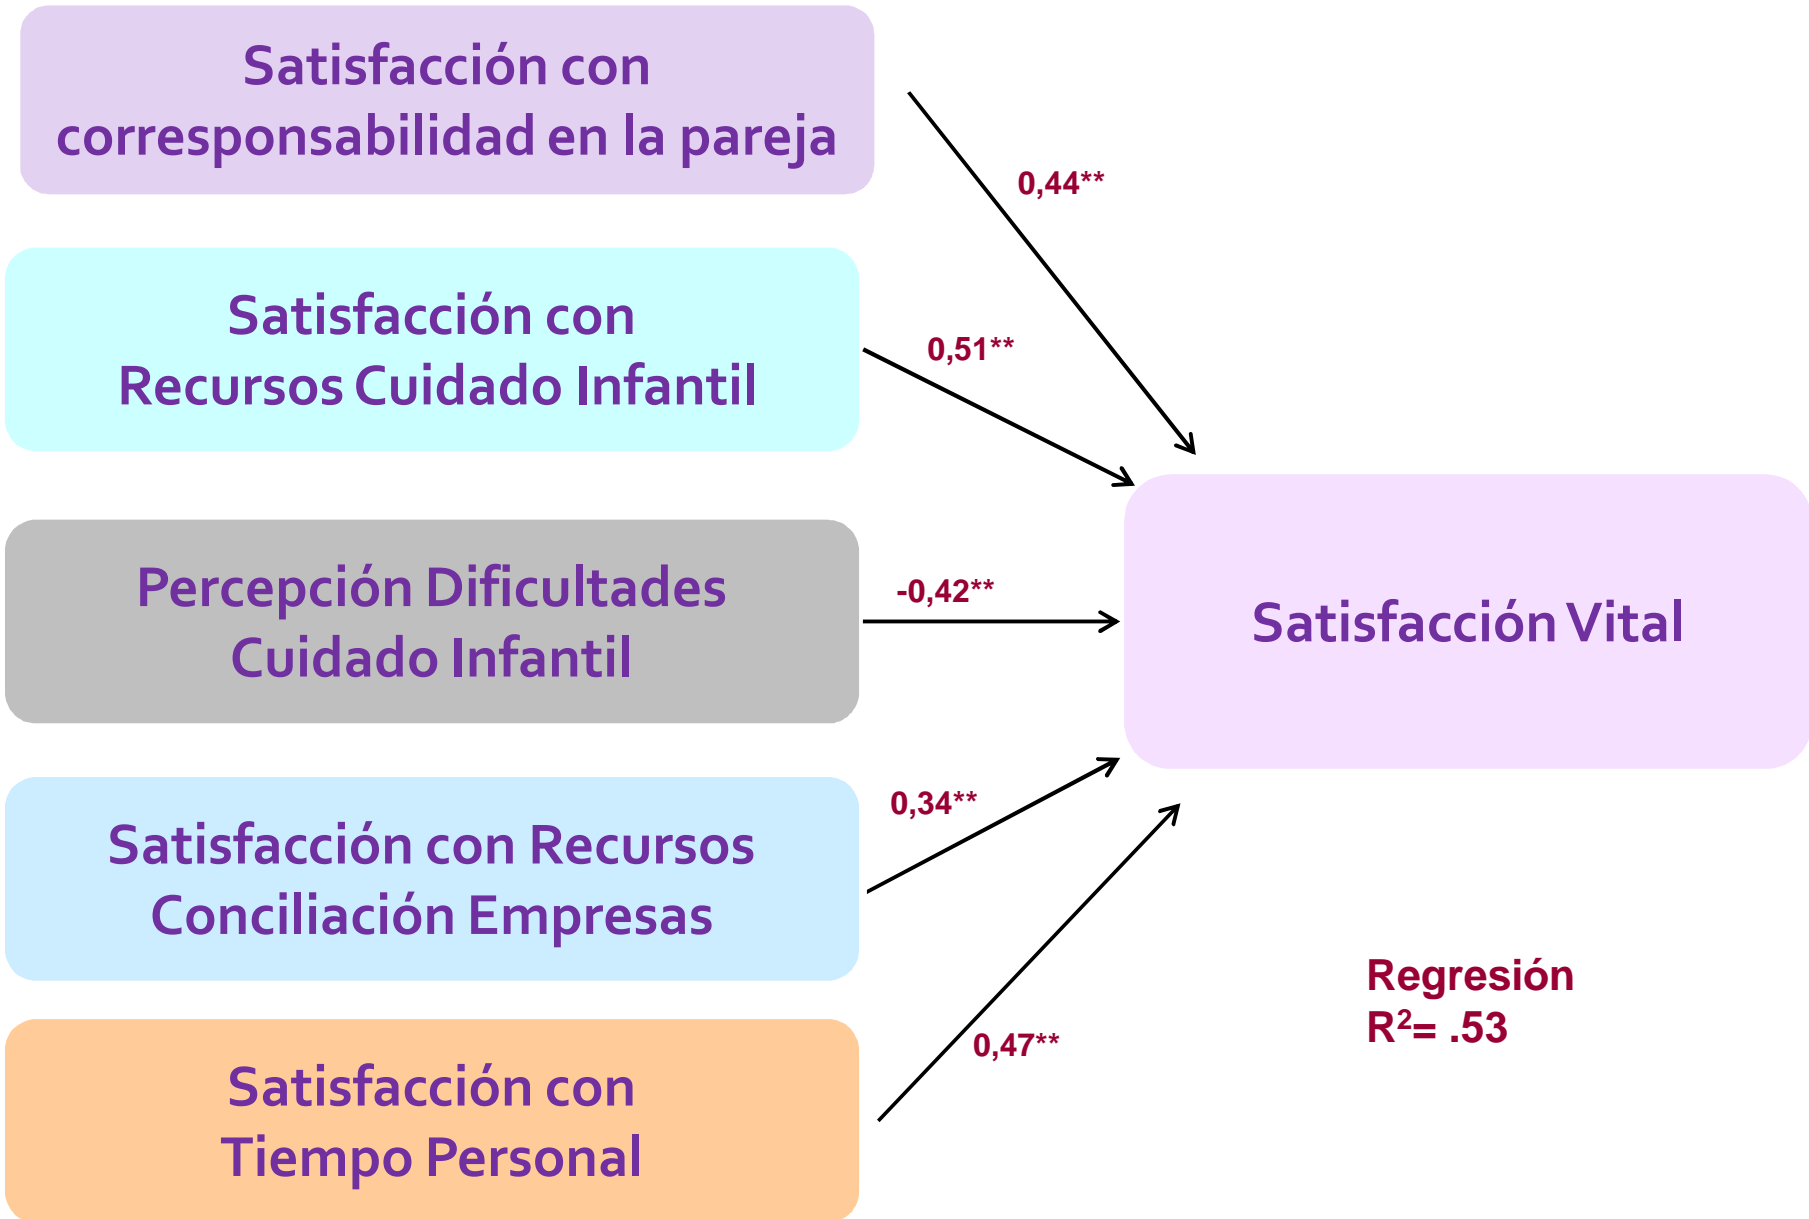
Satisfacción con corresponsabilidad en la pareja

0,44**

Satisfacción con Recursos Cuidado Infantil

0,51**

Percepción Dificultades Cuidado Infantil

-0,42**

Satisfacción Vital

0,34**

Satisfacción con Recursos Conciliación Empresas

0,47**

Satisfacción con Tiempo Personal

Regresión
$R^2$= .53